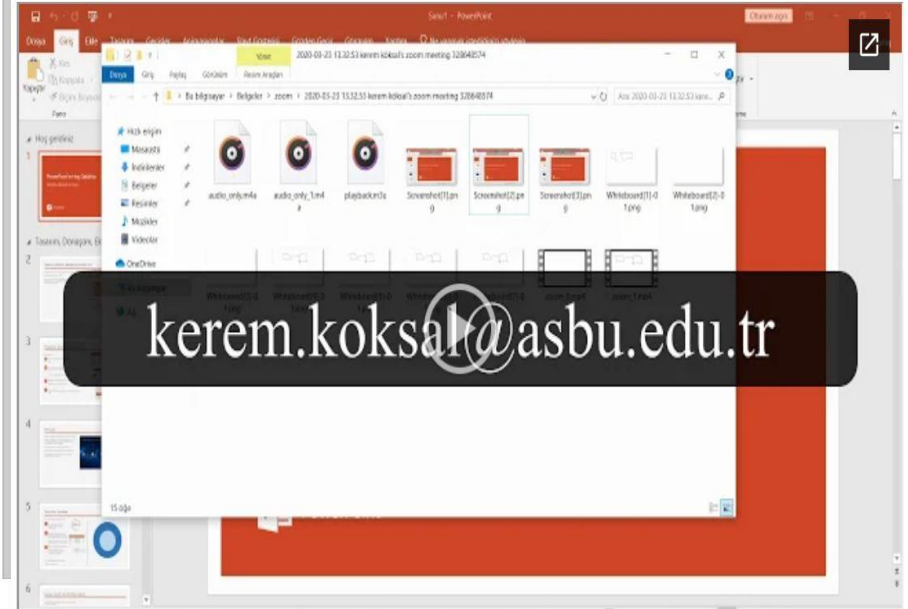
Sunu1 - PowerPoint

Oturum açın

Dosya Giriş Ekle Tasarım Geçişler Animasyonlar Slayt Gösterisi Gözden Geçir Görünüm Yardım

Yapıştır Kes Kopyala Biçim Boyacısı

Pano

Hoş geldiniz

Tasarım, Dönüşüm, Ek

Yönet

2020-03-23 13.32.53 kerem koksal's zoom meeting 328848574

Dosya Giriş Paylaş Görünüm Resim Araçları

Bu bilgisayar > Belgeler > zoom > 2020-03-23 13.32.53 kerem koksal's zoom meeting 328848574

Ara: 2020-03-23 13.32.53 kere...

Hızlı erişim

Masaüstü

İndirilenler

Belgeler

Resimler

Müzikler

Videolar

OneDrive

audio_only.m4a

audio_only_1.m4a

playback.m3u

Screenshot(1).png

Screenshot(2).png

Screenshot(3).png

Whiteboard(1)-01.png

Whiteboard(2)-01.png

zoom_0.mp4

zoom_1.mp4

15 öğe

kerem.koksal@asbu.edu.tr